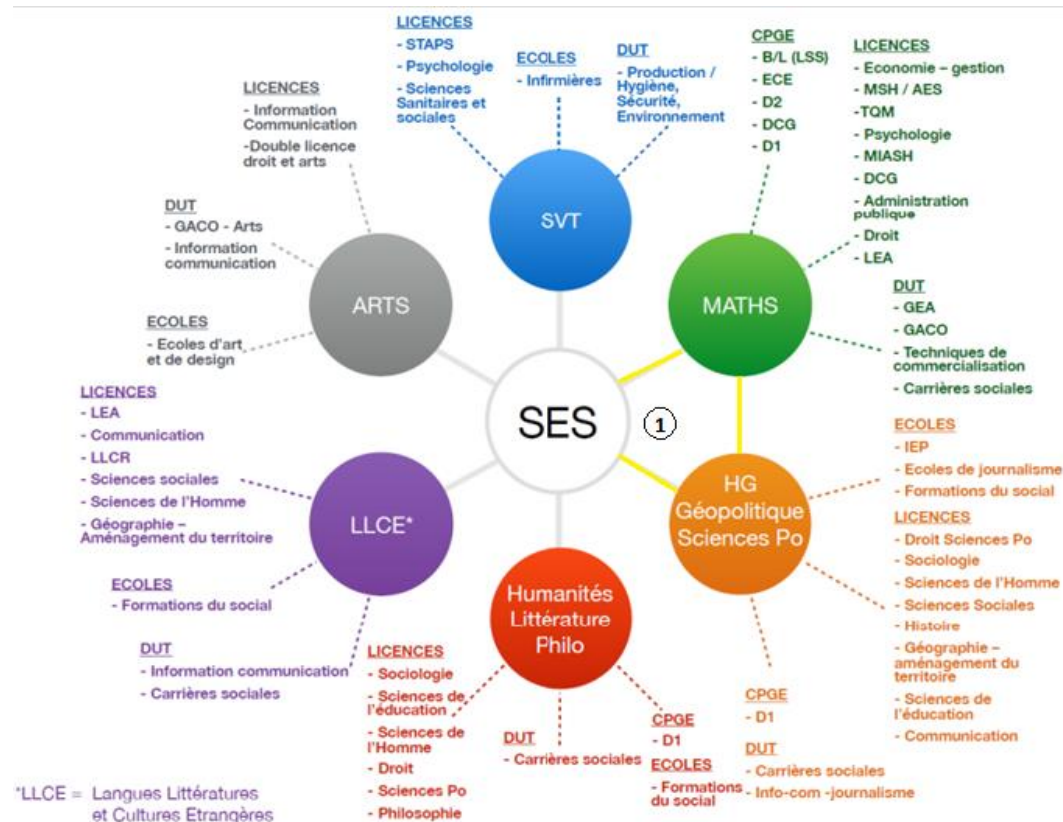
LICENCES
- STAPS
- Psychologie
- Sciences Sanitaires et sociales

ECOLES
- Infirmières

DUT
- Production / Hygiène, Sécurité, Environnement

CPGE
- B/L (LSS)
- ECE
- D2
- DCG
- D1

LICENCES
- Economie – gestion
- MSH / AES
-TQM
- Psychologie
- MIASH
- DCG
- Administration publique
- Droit
- LEA

LICENCES
- Information Communication
-Double licence droit et arts

DUT
- GACO - Arts
- Information communication

SVT

ARTS

MATHS

ECOLES
- Ecoles d'art et de design

DUT
- GEA
- GACO
- Techniques de commercialisation
- Carrières sociales

LICENCES
- LEA
- Communication
- LLCR
- Sciences sociales
- Sciences de l'Homme
- Géographie – Aménagement du territoire

SES

1

ECOLES
- IEP
- Ecoles de journalisme
- Formations du social

LLCE*

HG Géopolitique Sciences Po

LICENCES
- Droit Sciences Po
- Sociologie
- Sciences de l'Homme
- Sciences Sociales
- Histoire
- Géographie – aménagement du territoire
- Sciences de l'éducation
- Communication

ECOLES
- Formations du social

Humanités Littérature Philo

DUT
- Information communication
- Carrières sociales

LICENCES
- Sociologie
- Sciences de l'éducation
- Sciences de l'Homme
- Droit
- Sciences Po
- Philosophie

DUT
- Carrières sociales

CPGE
- D1

ECOLES
- Formations du social

CPGE
- D1

DUT
- Carrières sociales
- Info-com -journalisme

*LLCE = Langues Littératures et Cultures Etrangères